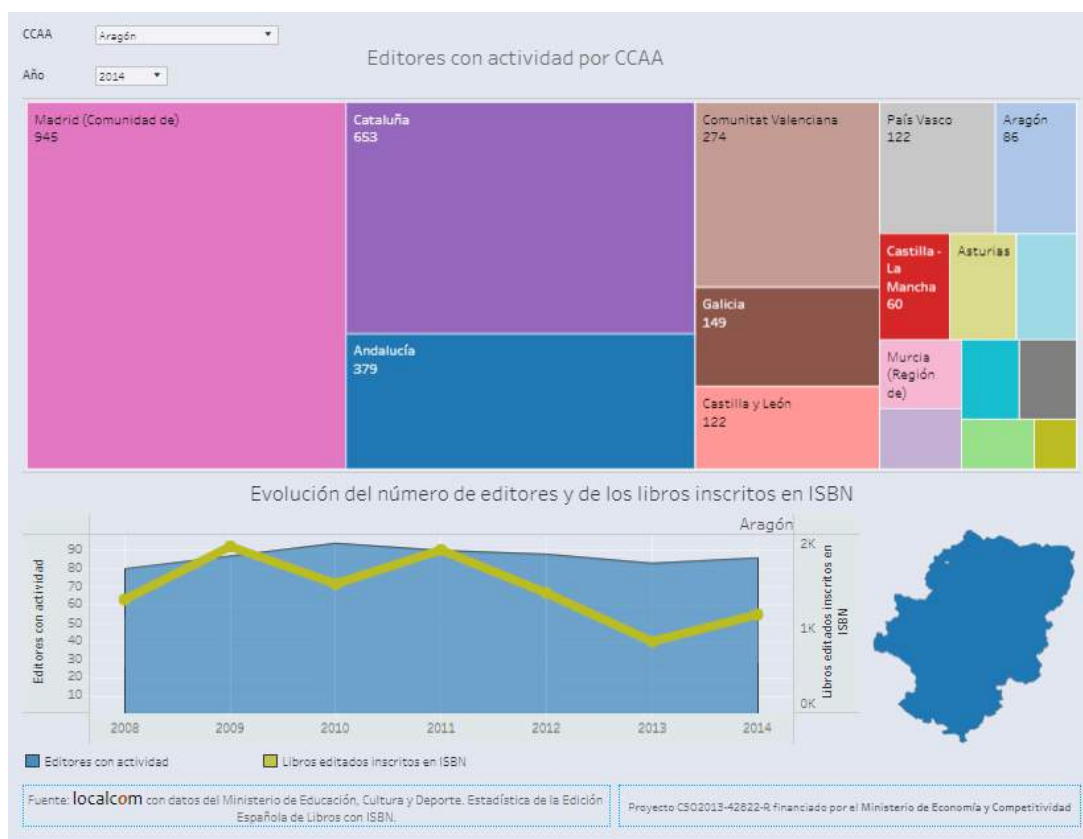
CCAA Aragón

Año 2014

Editores con actividad por CCAA

Madrid (Comunidad de)
945

Cataluña
653

Andalucía
379

Comunitat Valenciana
274

Galicia
149

Castilla y León
122

País Vasco
122

Aragón
86

Castilla - La Mancha
60

Asturias

Murcia (Región de)

Evolución del número de editores y de los libros inscritos en ISBN

Aragón

Editores con actividad

90
80
70
60
50
40
30
20
10

2K
1K
0K

Libros editados inscritos en ISBN

2008 2009 2010 2011 2012 2013 2014

Editores con actividad
Libros editados inscritos en ISBN

Fuente: localcom con datos del Ministerio de Educación, Cultura y Deporte. Estadística de la Edición Española de Libros con ISBN.

Proyecto CSO2013-42822-R financiado por el Ministerio de Economía y Competitividad